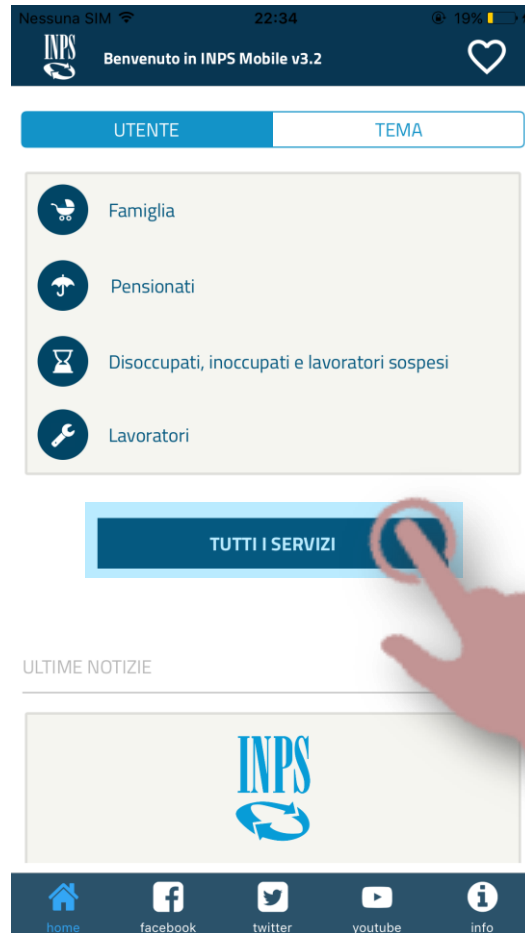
Nessuna SIM 22:34 19%

INPS

Benvenuto in INPS Mobile v3.2

UTENTE TEMA

Famiglia

Pensionati

Disoccupati, inoccupati e lavoratori sospesi

Lavoratori

TUTTI I SERVIZI

ULTIME NOTIZIE

INPS

home facebook twitter youtube info